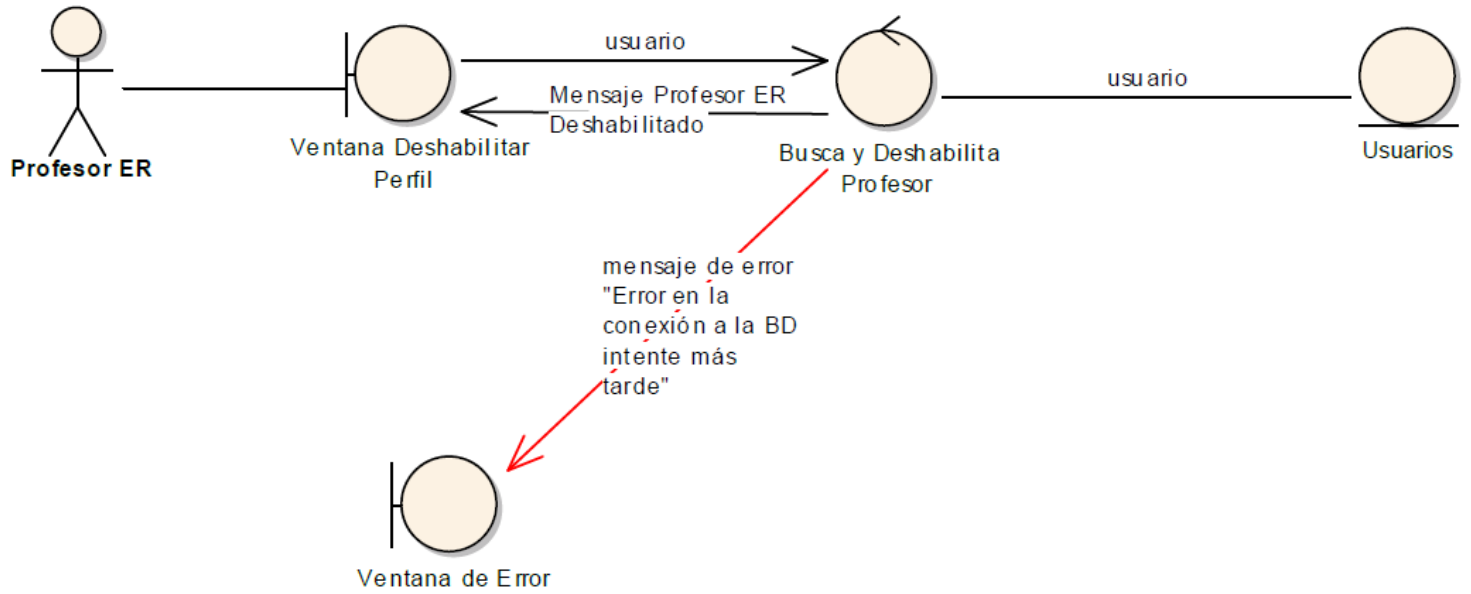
Profesor ER

Ventana Deshabilitar Perfil

usuario

Mensaje Profesor ER Deshabilitado

Busca y Deshabilita Profesor

usuario

Usuarios

mensaje de error "Error en la conexión a la BD intente más tarde"

Ventana de Error